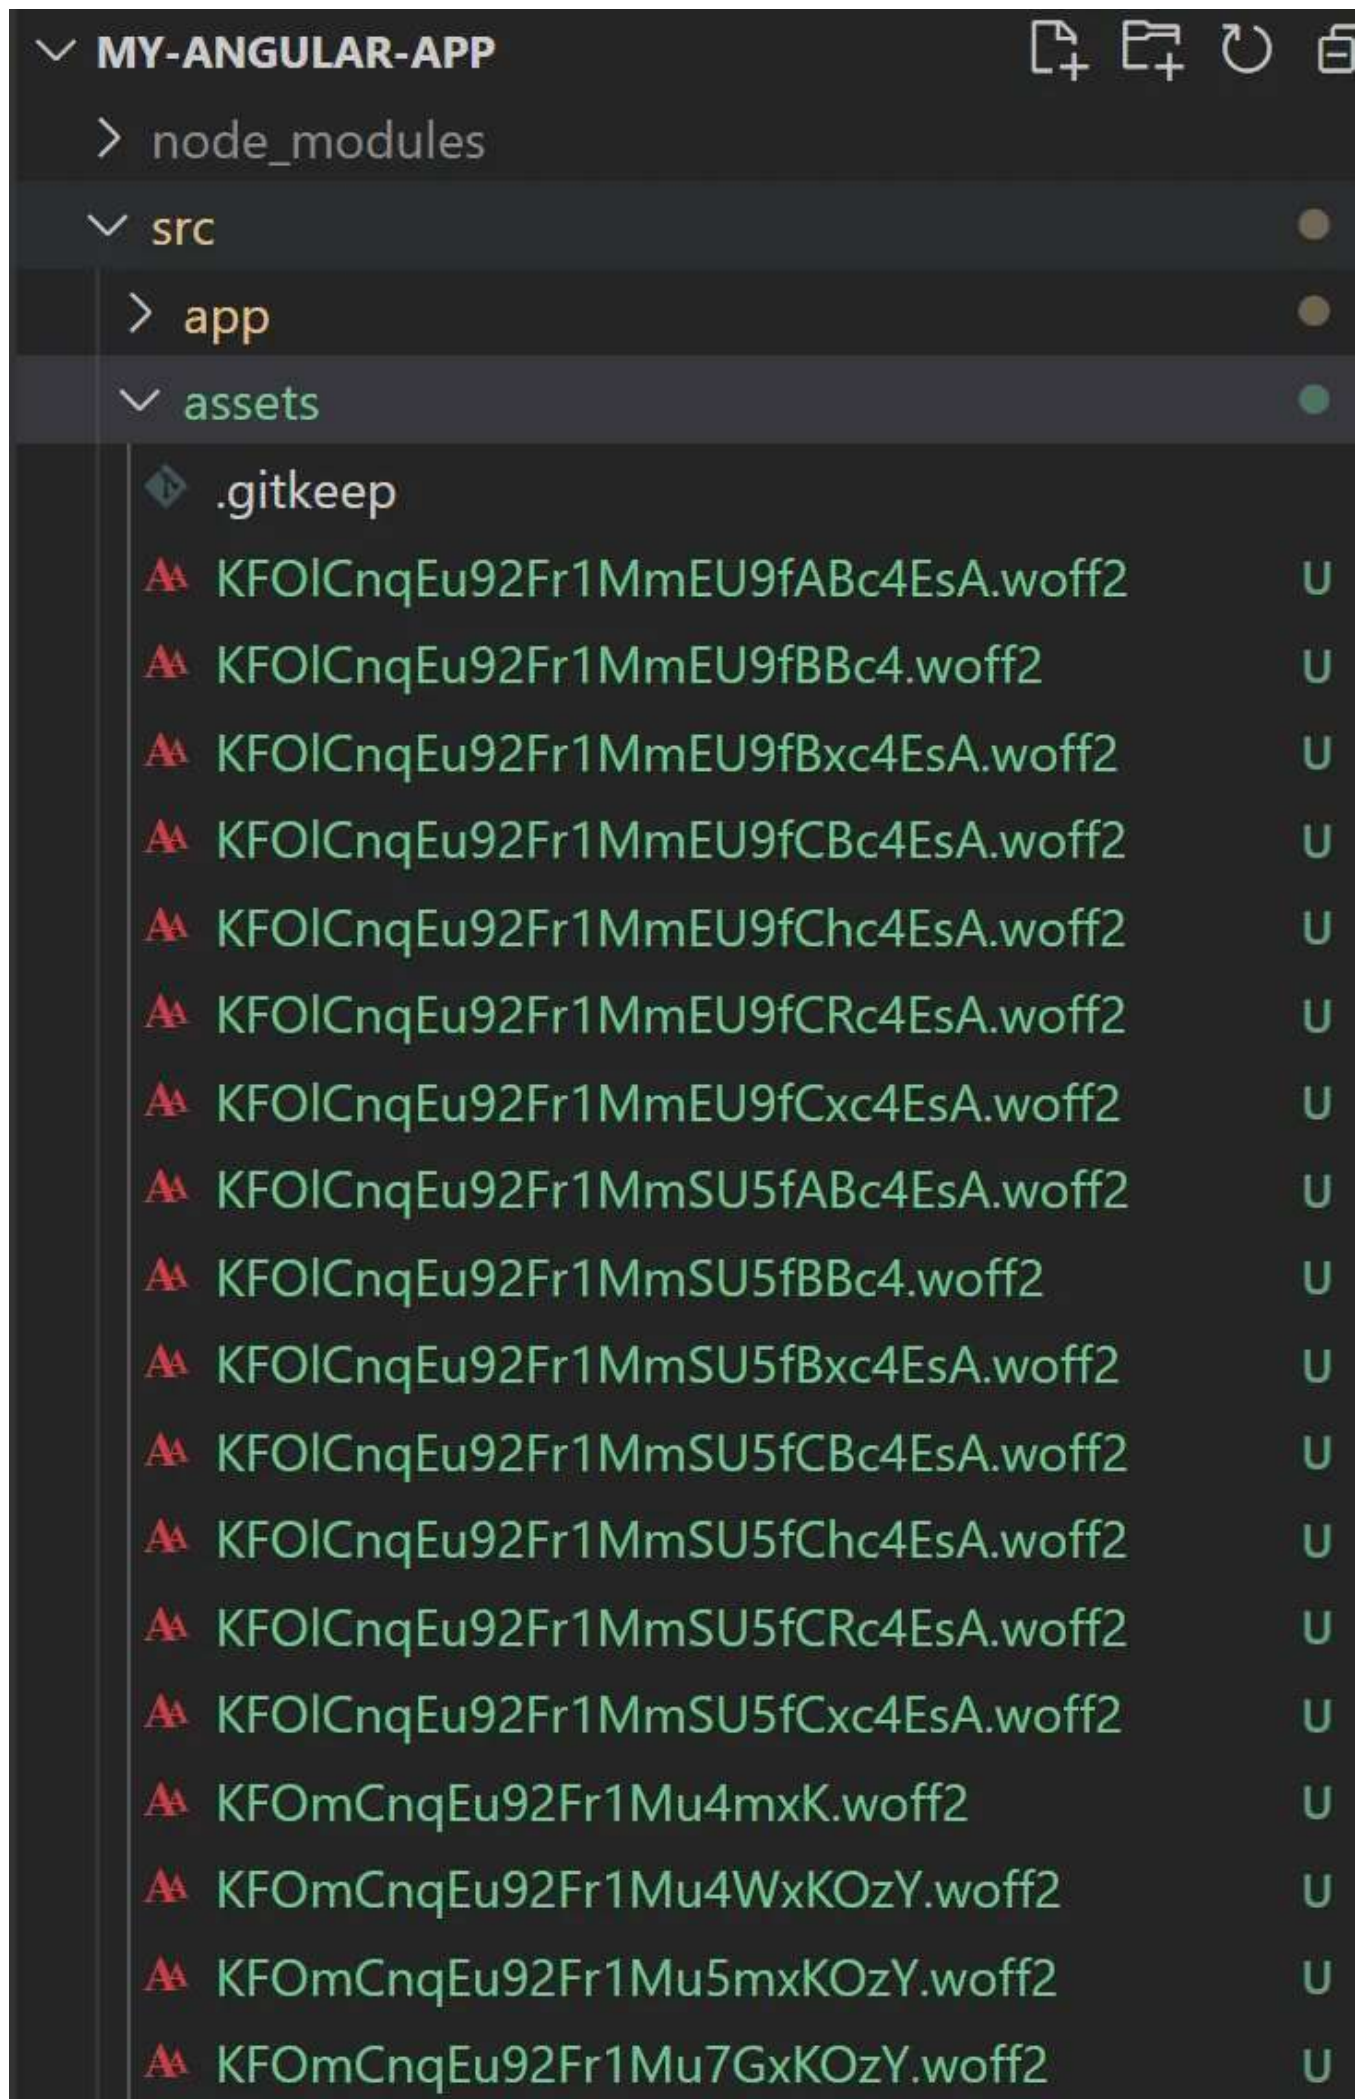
MY-ANGULAR-APP

node_modules

src

app

assets

.gitkeep

KFOlCnqEu92Fr1MmEU9fABc4EsA.woff2 U

KFOlCnqEu92Fr1MmEU9fBBc4.woff2 U

KFOlCnqEu92Fr1MmEU9fBxc4EsA.woff2 U

KFOlCnqEu92Fr1MmEU9fCBc4EsA.woff2 U

KFOlCnqEu92Fr1MmEU9fChc4EsA.woff2 U

KFOlCnqEu92Fr1MmEU9fCRc4EsA.woff2 U

KFOlCnqEu92Fr1MmEU9fCxc4EsA.woff2 U

KFOlCnqEu92Fr1MmSU5fABc4EsA.woff2 U

KFOlCnqEu92Fr1MmSU5fBBc4.woff2 U

KFOlCnqEu92Fr1MmSU5fBxc4EsA.woff2 U

KFOlCnqEu92Fr1MmSU5fCBc4EsA.woff2 U

KFOlCnqEu92Fr1MmSU5fChc4EsA.woff2 U

KFOlCnqEu92Fr1MmSU5fCRc4EsA.woff2 U

KFOlCnqEu92Fr1MmSU5fCxc4EsA.woff2 U

KFOmCnqEu92Fr1Mu4mxK.woff2 U

KFOmCnqEu92Fr1Mu4WxKOzY.woff2 U

KFOmCnqEu92Fr1Mu5mxKOzY.woff2 U

KFOmCnqEu92Fr1Mu7GxKOzY.woff2 U